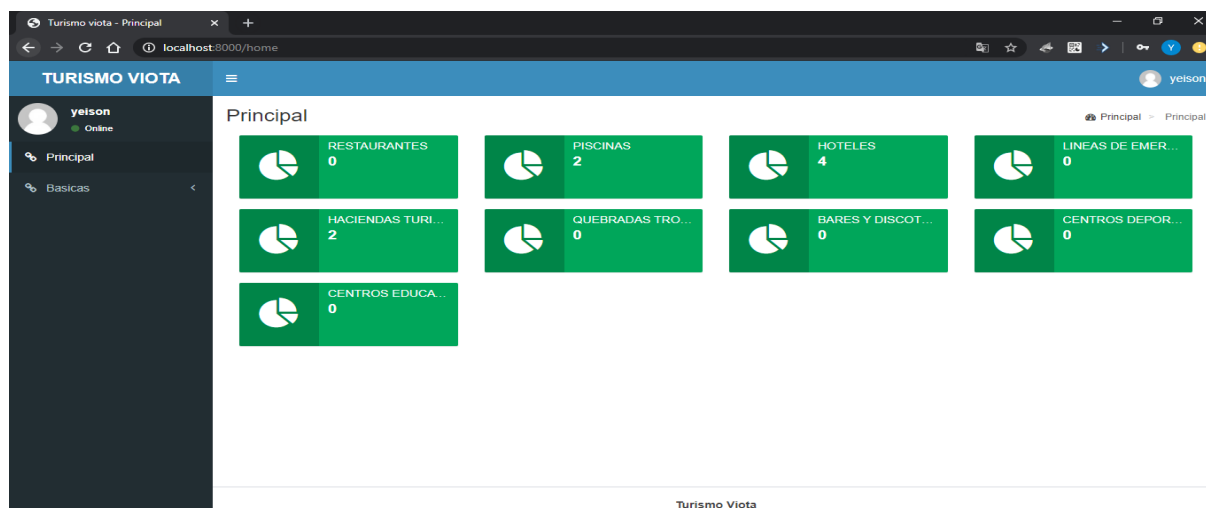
Turismo viota - Principal ×
+
localhost:8000/home
Y
TURISMO VIOTA
yeison
yeison
Online
Principal
Basicas
Principal
Principal > Principal
RESTAURANTES
0
PISCINAS
2
HOTELES
4
LINEAS DE EMER...
0
HACIENDAS TURI...
2
QUEBRADAS TRO...
0
BARES Y DISCOT...
0
CENTROS DEPOR...
0
CENTROS EDUCA...
0
Turismo Viota